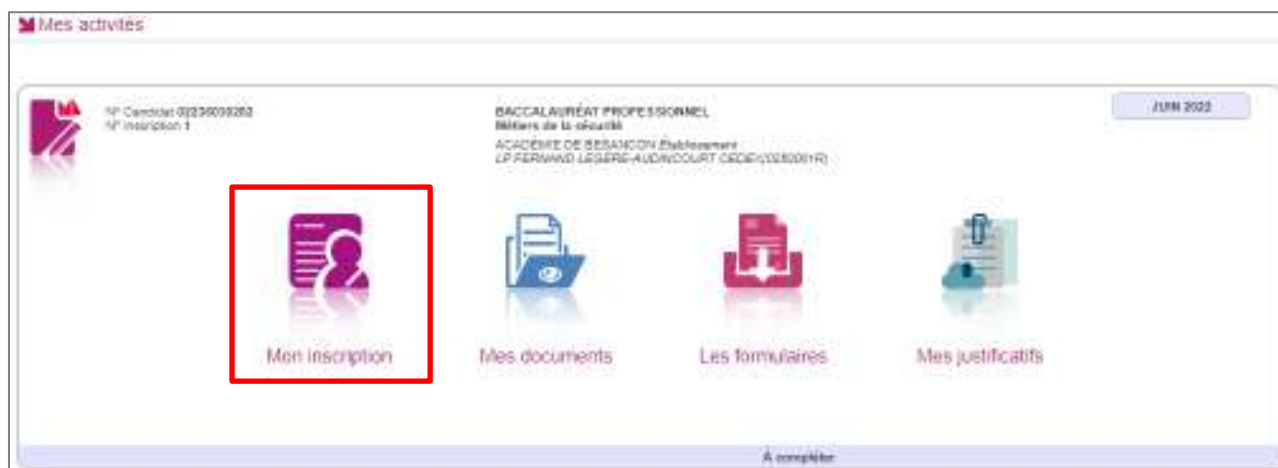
Mes activités

N° Candidat 02236030282
N° inscription 1

BACCALAURÉAT PROFESSIONNEL
Métiers de la sécurité
ACADÉMIE DE BESANCON Établissement
LP FERNAND LEGERE-AUDINCOURT CEDEX(0250001R)

JUIN 2022

Mon inscription

Mes documents

Les formulaires

Mes justificatifs

À compléter